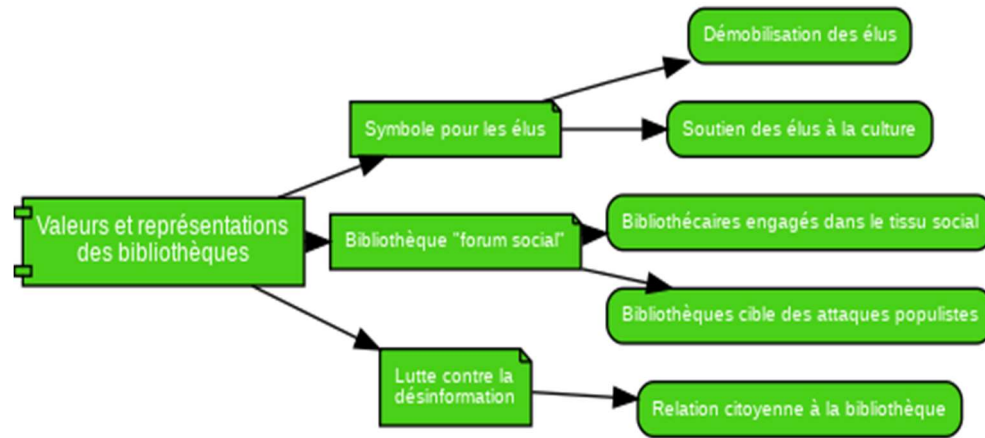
Valeurs et représentations des bibliothèques

Symbole pour les élus

Démobilisation des élus

Soutien des élus à la culture

Bibliothèque "forum social"

Bibliothécaires engagés dans le tissu social

Bibliothèques cible des attaques populistes

Lutte contre la désinformation

Relation citoyenne à la bibliothèque